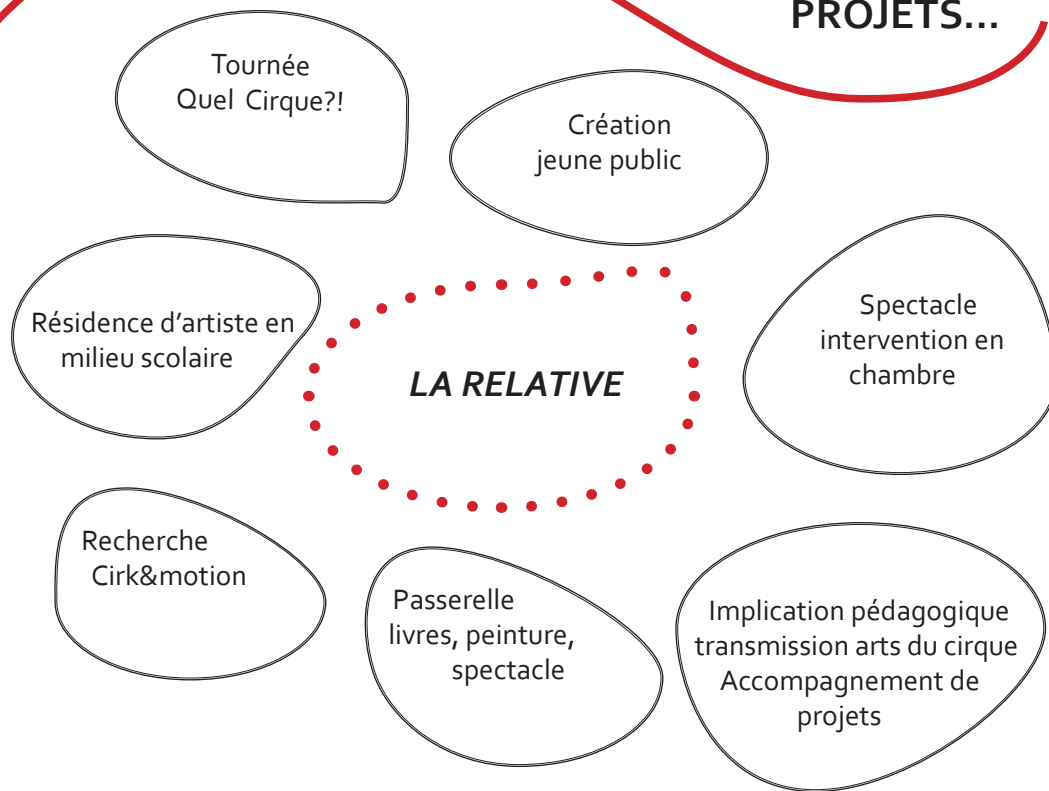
PROJETS...

Tournée
Quel Cirque?!

Création
jeune public

Résidence d'artiste en milieu scolaire

LA RELATIVE

Spectacle
intervention en chambre

Recherche
Cirk&motion

Passerelle
livres, peinture, spectacle

Implication pédagogique
transmission arts du cirque
Accompagnement de projets